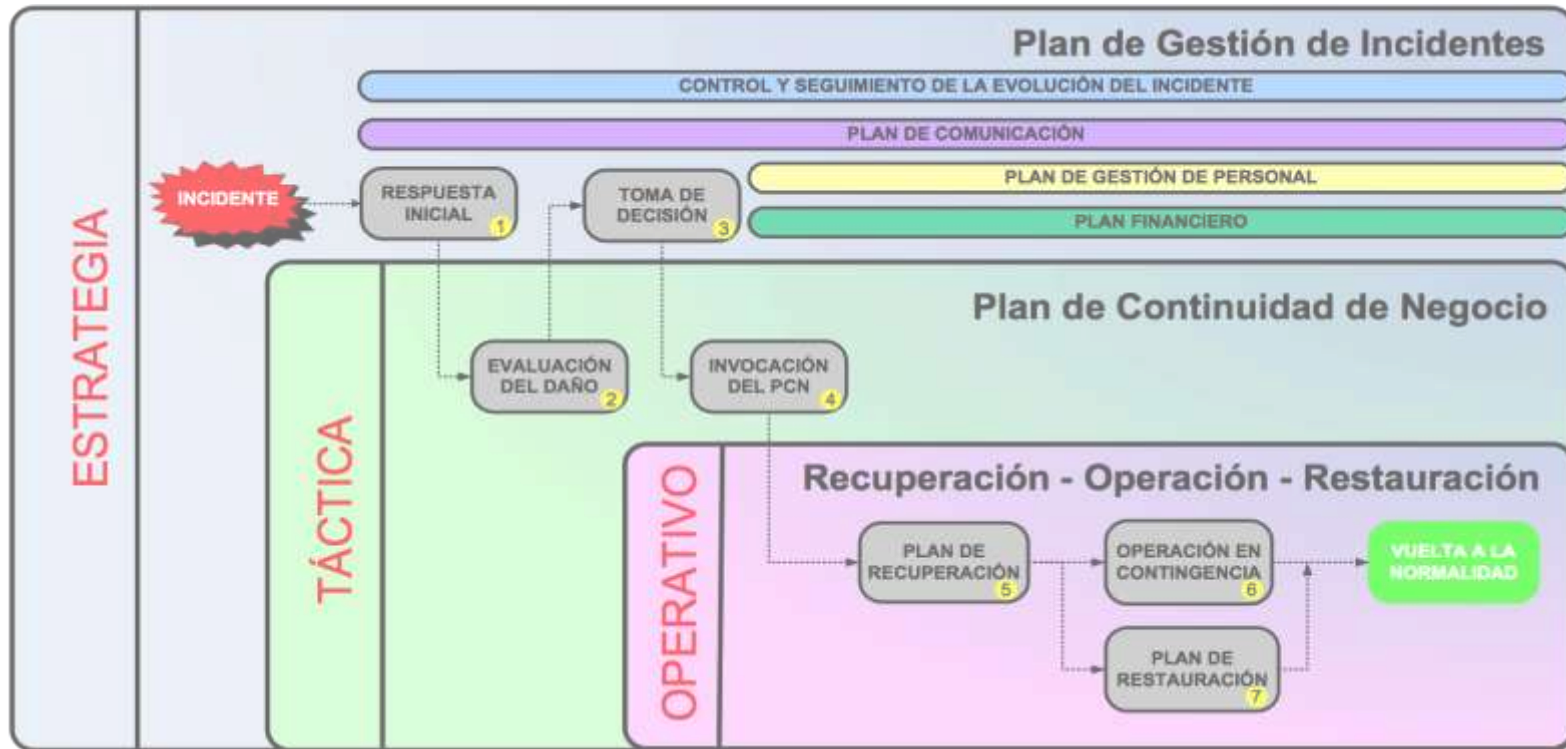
ESTRATEGIA

Plan de Gestión de Incidentes

CONTROL Y SEGUIMIENTO DE LA EVOLUCIÓN DEL INCIDENTE

PLAN DE COMUNICACIÓN

INCIDENTE

RESPUESTA INICIAL 1

TOMA DE DECISIÓN 3

PLAN DE GESTIÓN DE PERSONAL

PLAN FINANCIERO

TÁCTICA

Plan de Continuidad de Negocio

EVALUACIÓN DEL DAÑO 2

INVOCACIÓN DEL PCN 4

OPERATIVO

Recuperación - Operación - Restauración

PLAN DE RECUPERACIÓN 5

OPERACIÓN EN CONTINGENCIA 6

VUELTA A LA NORMALIDAD

PLAN DE RESTAURACIÓN 7